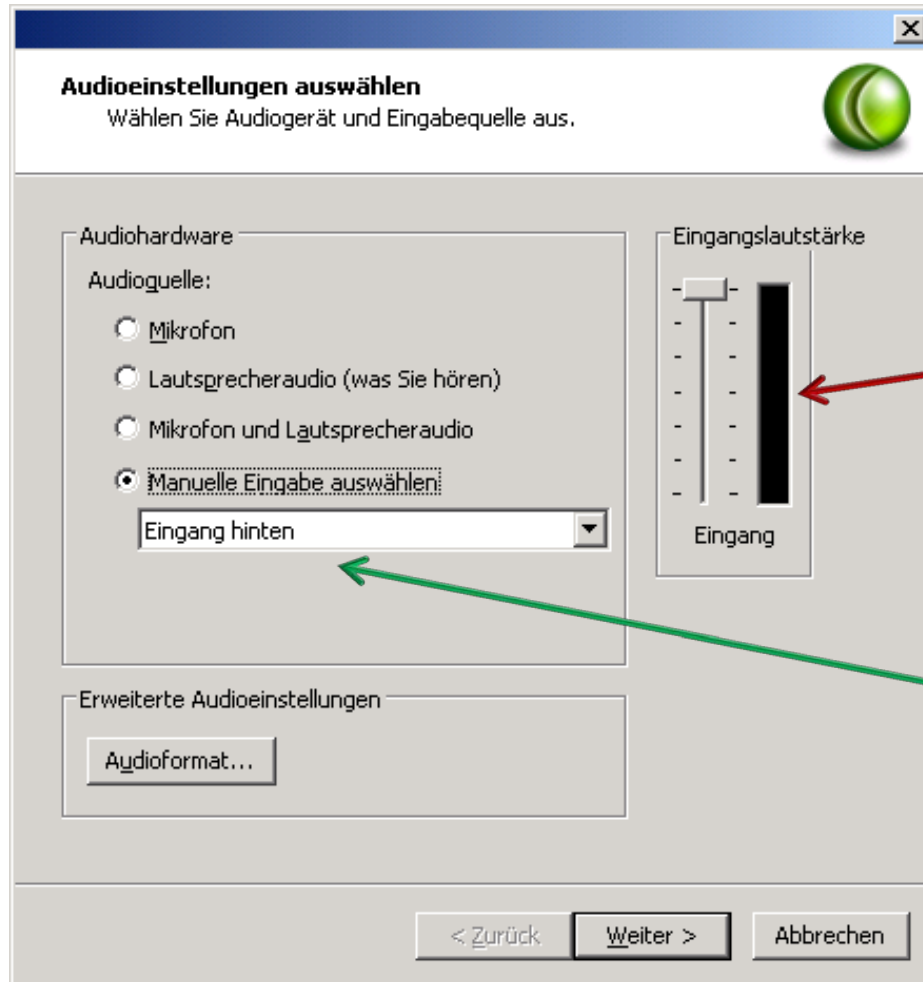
X

Audioeinstellungen auswählen
Wählen Sie Audiogerät und Eingabequelle aus.

Audiohardware
Audioquelle:
Mikrofon
Lautsprecheraudio (was Sie hören)
Mikrofon und Lautsprecheraudio
Manuelle Eingabe auswählen
Eingang hinten

Eingangslautstärke
Eingang

Erweiterte Audioeinstellungen
Audioformat...

< Zurück
Weiter >
Abbrechen